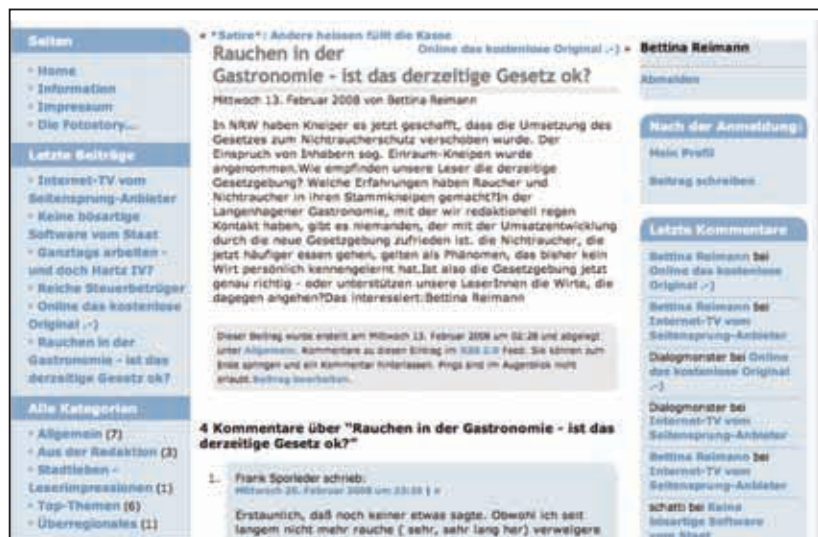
Seiten

» Home
» Information
» Impressum
» Die Fotostory...

Letzte Beiträge

» Internet-TV vom Seitensprung-Anbieter
» Keine bösartige Software vom Staat
» Ganztags arbeiten - und doch Hartz IV?
» Reiche Steuerbetrüger
» Online das kostenlose Original ;-)
» Rauchen in der Gastronomie - ist das derzeitige Gesetz ok?

Alle Kategorien

» Allgemein (7)
» Aus der Redaktion (3)
» Stadtleben - Leserimpressionen (1)
» Top-Themen (6)
» Überregionales (1)

« *Satire*: Anders heissen füllt die Kasse
Online das kostenlose Original ;-) »

Rauchen in der Gastronomie - ist das derzeitige Gesetz ok?

Mittwoch 13. Februar 2008 von Bettina Reimann

In NRW haben Kneiper es jetzt geschafft, dass die Umsetzung des Gesetzes zum Nichtraucherschutz verschoben wurde. Der Einspruch von Inhabern sog. Einraum-Kneipen wurde angenommen.Wie empfinden unsere Leser die derzeitige Gesetzgebung? Welche Erfahrungen haben Raucher und Nichtraucher in ihren Stammkneipen gemacht?In der Langenhagener Gastronomie, mit der wir redaktionell regen Kontakt haben, gibt es niemanden, der mit der Umsatzentwicklung durch die neue Gesetzgebung zufrieden ist. die Nichtraucher, die jetzt häufiger essen gehen, gelten als Phänomen, das bisher kein Wirt persönlich kennengelernt hat.Ist also die Gesetzgebung jetzt genau richtig - oder unterstützen unsere LeserInnen die Wirte, die dagegen angehen?Das interessiert.Bettina Reimann

Dieser Beitrag wurde erstellt am Mittwoch 13. Februar 2008 um 02:28 und abgelegt unter Allgemein. Kommentare zu diesem Eintrag im RSS 2.0 Feed. Sie können zum Ende springen und ein Kommentar hinterlassen. Pings sind im Augenblick nicht erlaubt. Beitrag bearbeiten.

4 Kommentare über "Rauchen in der Gastronomie - ist das derzeitige Gesetz ok?"

1. Frank Sporleder schrieb:
Mittwoch 20. Februar 2008 um 23:38 | »

Erstaunlich, daß noch keiner etwas sagte. Obwohl ich seit langem nicht mehr rauche ( sehr, sehr lang her) verweigere

Bettina Reimann

Abmelden

Nach der Anmeldung:

Mein Profil

Beitrag schreiben

Letzte Kommentare

Bettina Reimann bei Online das kostenlose Original ;-)

Bettina Reimann bei Internet-TV vom Seitensprung-Anbieter

Dialogmonster bei Online das kostenlose Original ;-)

Dialogmonster bei Internet-TV vom Seitensprung-Anbieter

Bettina Reimann bei Internet-TV vom Seitensprung-Anbieter

schatti bei Keine bösartige Software vom Staat